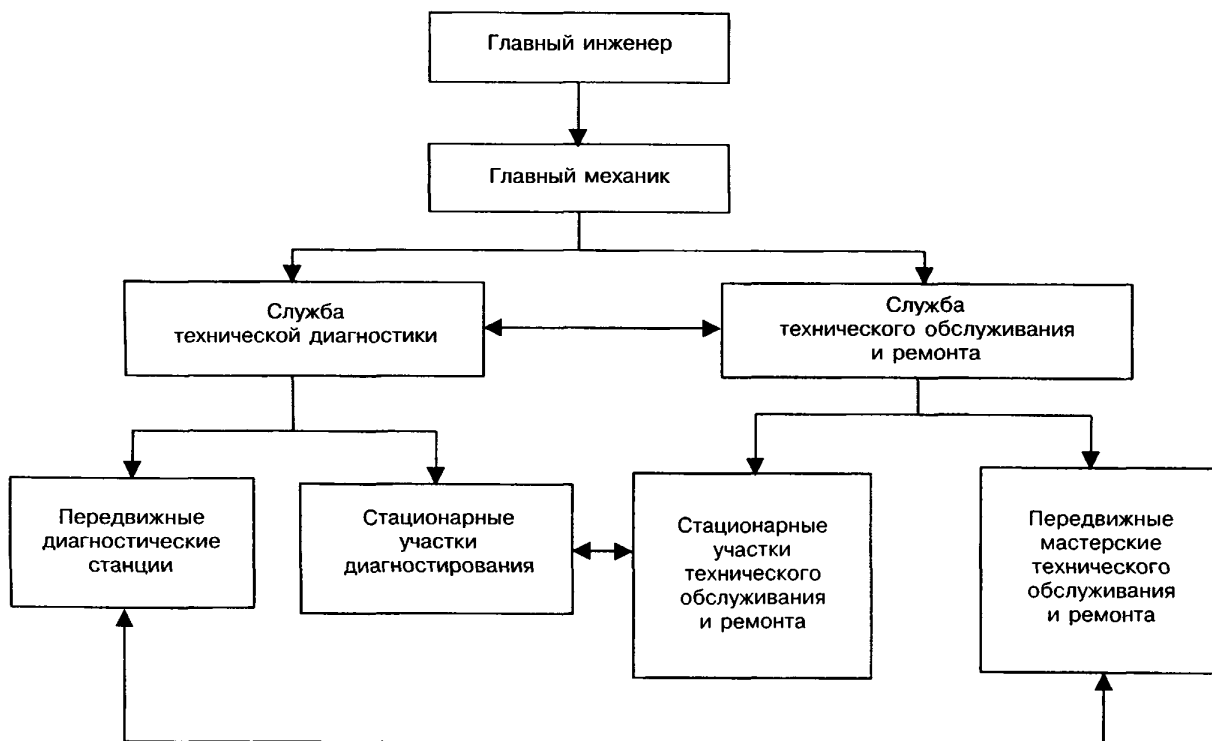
Главный инженер

Главный механик

Служба технической диагностики

Служба технического обслуживания и ремонта

Передвижные диагностические станции

Стационарные участки диагностирования

Стационарные участки технического обслуживания и ремонта

Передвижные мастерские технического обслуживания и ремонта